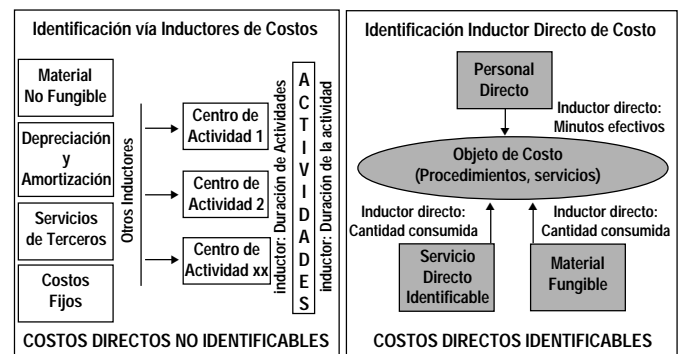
Identificación vía Inductores de Costos

Material No Fungible

Depreciación y Amortización

Servicios de Terceros

Costos Fijos

Otros Inductores

Centro de Actividad 1

Centro de Actividad 2

Centro de Actividad xx

inductor: Duración de Actividades

A C T I V I D A D E S

inductor: Duración de la actividad

COSTOS DIRECTOS NO IDENTIFICABLES

Identificación Inductor Directo de Costo

Personal Directo

Inductor directo: Minutos efectivos

Objeto de Costo (Procedimientos, servicios)

Inductor directo: Cantidad consumida

Inductor directo: Cantidad consumida

Servicio Directo Identificable

Material Fungible

COSTOS DIRECTOS IDENTIFICABLES